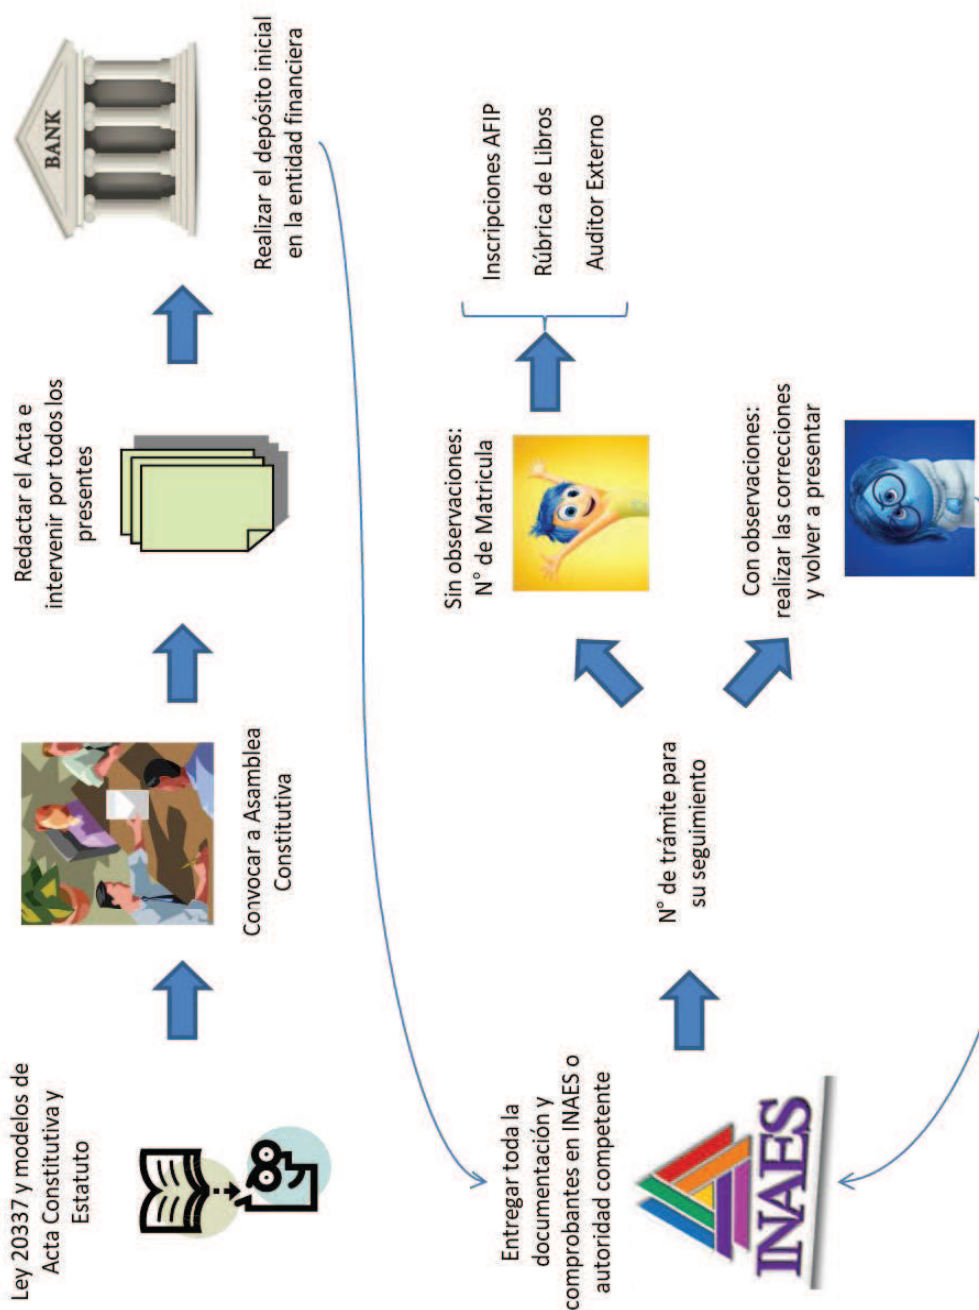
Ley 20337 y modelos de Acta Constitutiva y Estatuto

Convocar a Asamblea Constitutiva

Redactar el Acta e intervenir por todos los presentes

BANK

Realizar el depósito inicial en la entidad financiera

Entregar toda la documentación y comprobantes en INAES o autoridad competente

INAES

N° de trámite para su seguimiento

Sin observaciones: N° de Matricula

Inscripciones AFIP

Rúbrica de Libros

Auditor Externo

Con observaciones: realizar las correcciones y volver a presentar